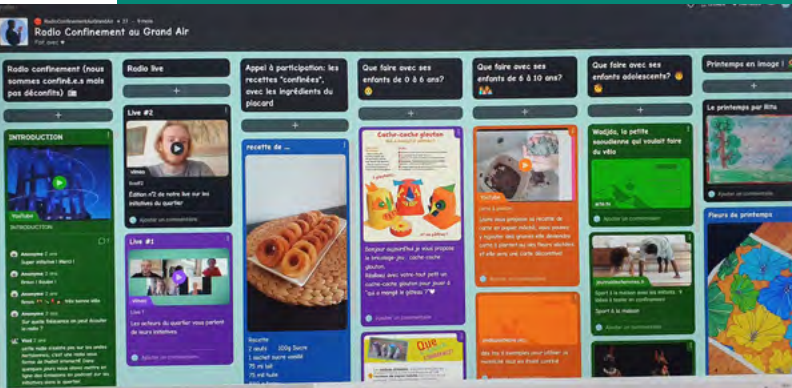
RadioConfinementAuGrandAir • 31 • 9 mois
Radio Confinement au Grand Air
Fait avec ♥

Radio confinement (nous sommes confiné.e.s mais pas déconfits) 📼

+

INTRODUCTION

YouTube

INTRODUCTION

Anonyme 2 ans
Super initiative ! Merci !

Anonyme 2 ans
Bravo ! Bisous !

Anonyme 2 ans
Bravo 👏👏 ! Très bonne idée

Anonyme 2 ans
Sur quelle fréquence on peut écouter la radio ?

Vod 2 ans
cette radio n'existe pas sur les ondes hertziennes, c'est une radio sous forme de Padlet évolutif. Donc quelques jours nous allons mettre en ligne des émissions en podcast sur les initiatives dans le quartier

Radio live

+

Live #2

Vimeo

live#2

Edition n°2 de notre live sur les initiatives du quartier

Ajouter un commentaire

Live #1

Vimeo

Live 1

Les acteurs du quartier vous parlent de leurs initiatives

Ajouter un commentaire

Appel à participation: les recettes "confinées", avec les ingrédients du placard

+

recette de ...

Recette
2 oeufs 100g Sucre
1 sachet sucre vanillé
75 ml lait
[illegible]

Que faire avec ses enfants de 0 à 6 ans? 😊

+

Cache-cache glouton

Bonjour aujourd'hui je vous propose le bricolage jeu : cache-cache glouton.
Réalisez avec votre tout petit un cache-cache glouton pour jouer à "qui a mangé le gâteau ?"♥

Ajouter un commentaire

Que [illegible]

Que faire avec ses enfants de 6 à 10 ans? 👫

+

YouTube

jeux à la ...

Vous vous proposer sa recette de carte en papier mâché, vous pouvez y rajouter des graines et décorées contre planter ou des fleurs séchées et elle sera une carte décorative!

Ajouter un commentaire

Ajouter un commentaire

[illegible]

des trucs et exemples pour utiliser la récolte de tous les fruits contre

Que faire avec ses enfants adolescents? 😊👋

+

Wadjda, la petite saoudienne qui voulait faire du vélo

arte.tv

Ajouter un commentaire

#sportalamaison_Il...

Sport à la maison avec les enfants, Il bien à toutes en confinement
Sport à la maison

Ajouter un commentaire

Printemps en image ! 😊

+

Le printemps par Rita

Ajouter un commentaire

Fleurs de printemps